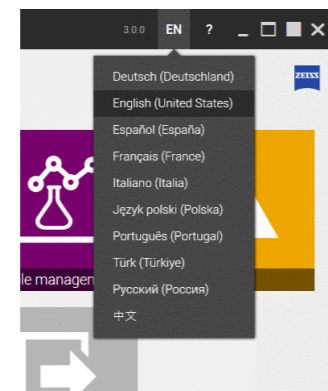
3.0.0 EN ?

Deutsch (Deutschland)
English (United States)
Español (España)
Français (France)
Italiano (Italia)
Język polski (Polska)
Português (Portugal)
Türk (Türkiye)
Русский (Россия)
中文

ZEISS

le managem